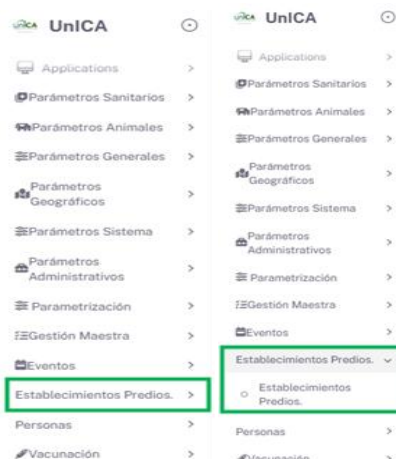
UNICA UnICA

Applications >

Parámetros Sanitarios >

Parámetros Animales >

Parámetros Generales >

Parámetros Geográficos >

Parámetros Sistema >

Parámetros Administrativos >

Parametrización >

Gestión Maestra >

Eventos >

Establecimientos Predios. >

Personas >

Vacunación >

UNICA UnICA

Applications >

Parámetros Sanitarios >

Parámetros Animales >

Parámetros Generales >

Parámetros Geográficos >

Parámetros Sistema >

Parámetros Administrativos >

Parametrización >

Gestión Maestra >

Eventos >

Establecimientos Predios. ⌄

Establecimientos Predios.

Personas >

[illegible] >